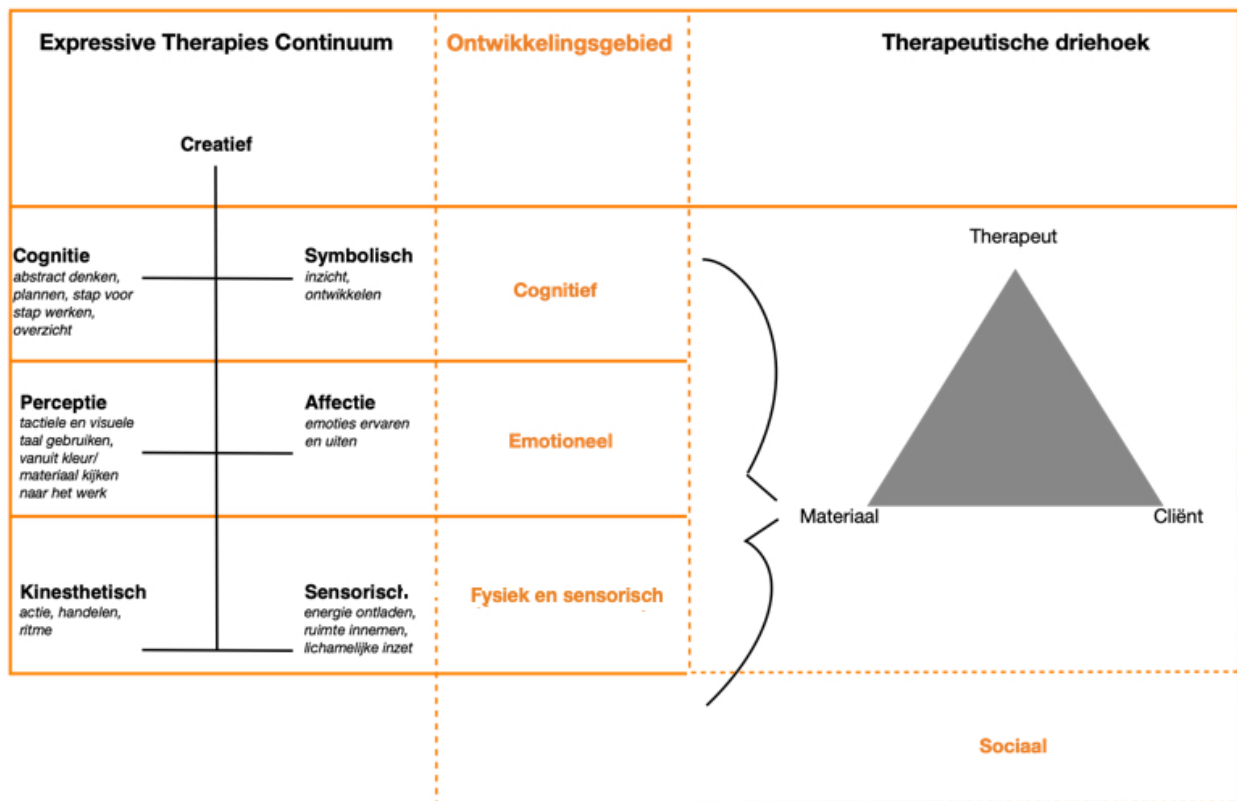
Expressive Therapies Continuum

Ontwikkelingsgebied

Therapeutische driehoek

Creatief

Cognitie
abstract denken, plannen, stap voor stap werken, overzicht

Symbolisch
inzicht, ontwikkelen

Cognitief

Perceptie
tactiele en visuele taal gebruiken, vanuit kleur/ materiaal kijken naar het werk

Affectie
emoties ervaren en uiten

Emotioneel

Kinesthetisch
actie, handelen, ritme

Sensorisch
energie ontladen, ruimte innemen, lichamelijke inzet

Fysiek en sensorisch

Therapeut

Materiaal

Cliënt

Sociaal